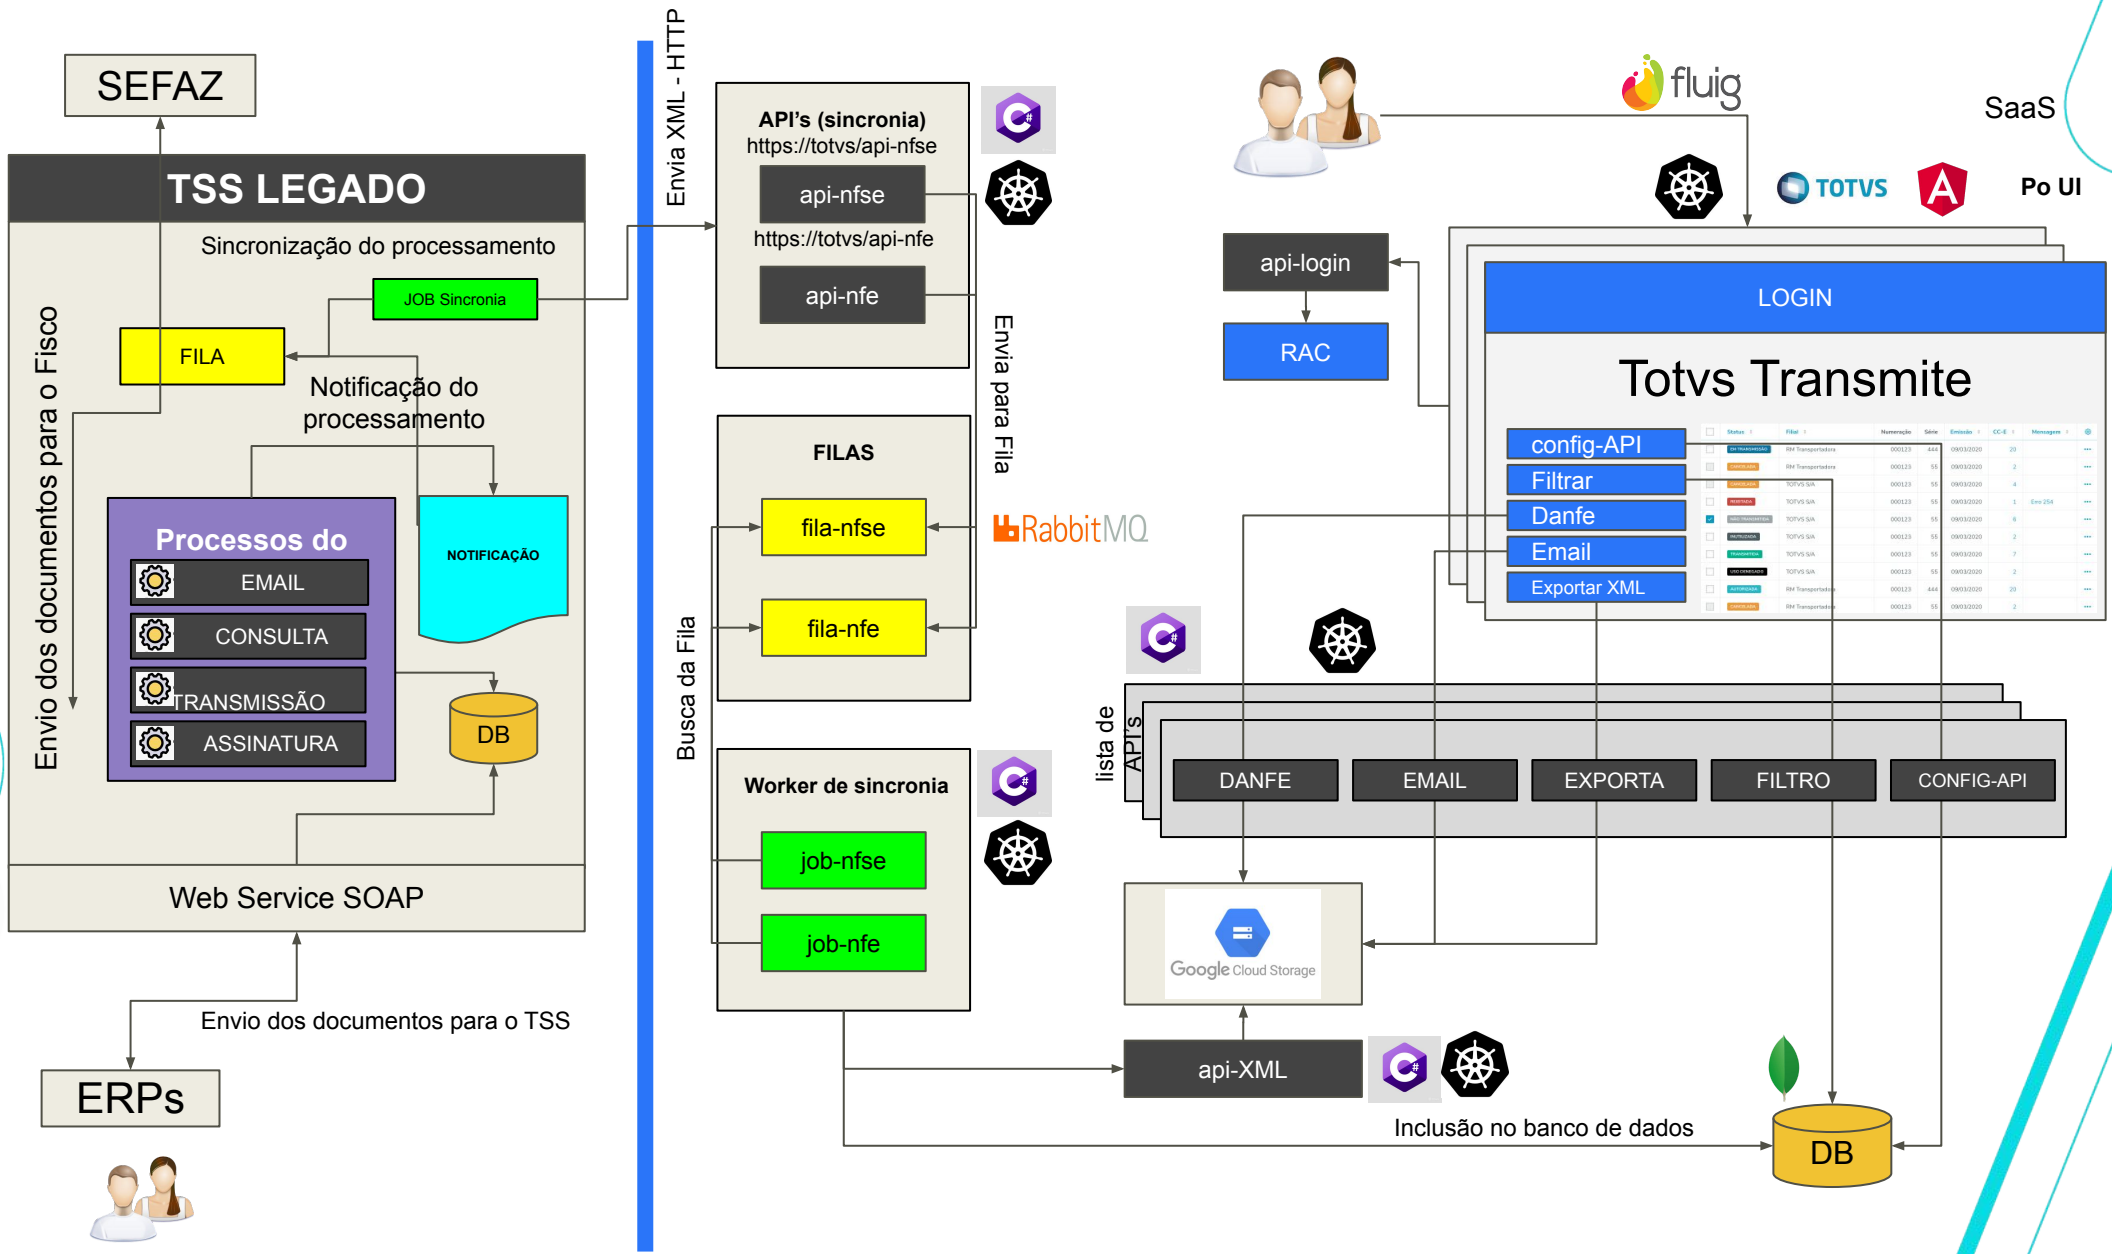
SEFAZ

TSS LEGADO

Sincronização do processamento

JOB Sincronia

FILA

Notificação do processamento

Envio dos documentos para o Fisco

Processos do

EMAIL

CONSULTA

TRANSMISSÃO

ASSINATURA

NOTIFICAÇÃO

DB

Web Service SOAP

Envio dos documentos para o TSS

ERPs

Envia XML - HTTP

API's (sincronia)
https://totvs/api-nfse

api-nfse

https://totvs/api-nfe

api-nfe

Envia para Fila

FILAS

fila-nfse

fila-nfe

RabbitMQ

Busca da Fila

Worker de sincronia

job-nfse

job-nfe

fluig

SaaS

TOTVS

Po UI

api-login

RAC

LOGIN

Totvs Transmite

config-API

Filtrar

Danfe

Email

Exportar XML

lista de API's

DANFE

EMAIL

EXPORTA

FILTRO

CONFIG-API

Google Cloud Storage

api-XML

Inclusão no banco de dados

DB